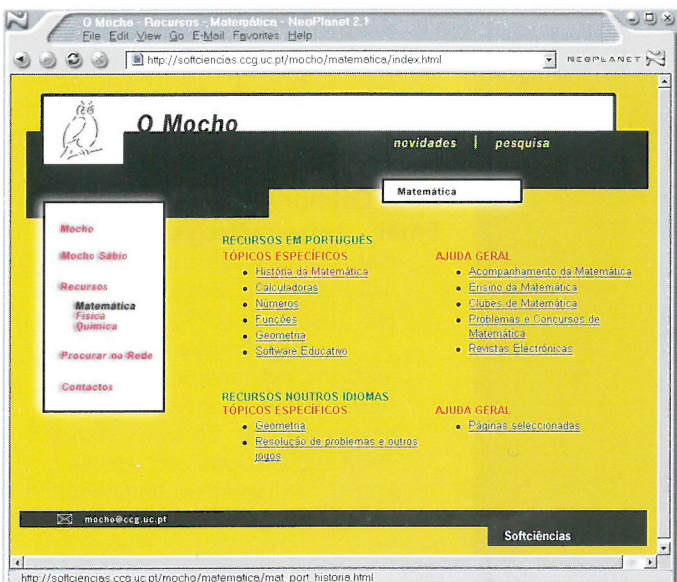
O Mocho - Recursos - Matemática - NeoPlanet 2.1
File Edit View Go E-Mail Favorites Help

http://softciencias.ccg.uc.pt/mocho/matematica/index.html

NEOPLANET

O Mocho

novidades | pesquisa

Matemática

Mocho
Mocho Sábio
Recursos
Matemática
Física
Química
Procurar na Rede
Contactos

RECURSOS EM PORTUGUÊS
TÓPICOS ESPECÍFICOS
• História da Matemática
• Calculadoras
• Números
• Funções
• Geometria
• Software Educativo

AJUDA GERAL
• Acompanhamento da Matemática
• Ensino da Matemática
• Clubes de Matemática
• Problemas e Concursos de Matemática
• Revistas Electrónicas

RECURSOS NOUTROS IDIOMAS
TÓPICOS ESPECÍFICOS
• Geometria
• Resolução de problemas e outros jogos

AJUDA GERAL
• Páginas seleccionadas

mocho@ccg.uc.pt

Softciências

http://softciencias.ccg.uc.pt/mocho/matematica/mat_port_historia.html